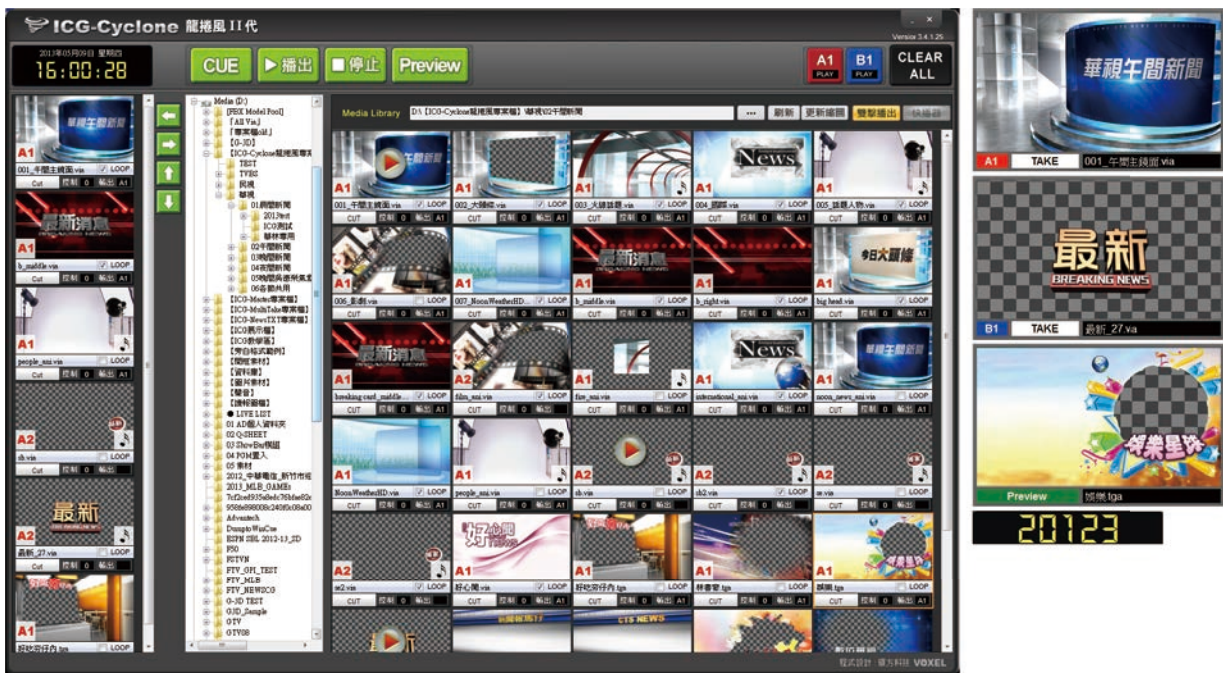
ICG-Cyclone 龍捲風 II代

Version 3.4.1.25

2013年05月09日 星期四
16:00:28

CUE ▶播出 ■停止 Preview

A1 PLAY B1 PLAY CLEAR ALL

001_午間主鏡面.via LOOP
Cut 控制 0 輸出 A1
b_middle.via LOOP
people_ani.via LOOP
Cut 控制 0 輸出 A1
A2
sb.via LOOP
Cut 控制 0 輸出
最新
A2
最新_27.via LOOP
Cut 控制 0 輸出 A1
A1
好吃寄仔內.tga LOOP

Media (D:)
[FESK Model Pool]
「All Via」
「專案輸出」
【G-3D】
【ICG-Cyclone龍捲風專案】
TEST
TVBS
民視
華視
01午間新聞
2013test
ICG測試
華視專用
02午間新聞
03晚間新聞
04夜間新聞
05晚間新聞英文
06公勤共用
【ICG-Master專案檔】
【ICG-MultiTake專案檔】
【ICG-NewsTX專案檔】
【ICG展示檔】
【ICG教學區】
【常由格式範例】
【閃電素材】
【資料庫】
【圖片素材】
【聲音】
【講解範檔】
● LIVE LIST
01 AD個人資料夾
02 Q-SHEET
03 ShowBiz模組
04 POM置入
05 素材
2012_中華電信_新竹市區
2013_MLB_GAMEs
7cf2ee8935e8edc76bfae82e
958de898008c240f0c08a00
Adventtech
DumptoWinCue
ESPN SBL 2012-13_2D
F50
FSTVN
FTV_GFI_TEST
FTV_MLB
FTV_NEWSCG
G-3D TEST
G3D_Sample
GTV
GTV08

Media Library D:\【ICG-Cyclone龍捲風專案檔】\華視\02午間新聞 ... 刷新 更新縮圖 雙擊播出 快播器

001_午間主鏡面.via LOOP
002_大轉場.via LOOP
003_大轉頭題.via LOOP
004_國際.via LOOP
005_話題人物.via LOOP
CUT 控制 0 輸出 A1
006_影劇.via LOOP
007_NoonWeatherHD... LOOP
b_middle.via LOOP
b_right.via LOOP
big head.via LOOP
breaking card_middle... LOOP
film_ani.via LOOP
flow_ani.via LOOP
international_ani.via LOOP
noon_news_ani.via LOOP
NoonWeatherHD.via LOOP
people_ani.via LOOP
sb.via LOOP
sb2.via LOOP
se.via LOOP
se2.via LOOP
好心聞.via LOOP
好吃寄仔內.tga LOOP
林書豪.tga LOOP
娛樂.tga LOOP

最新消息
今日大頭條
News
好心聞
CTS NEWS

程式設計 藝方科技 VOXEL

華視午間新聞
A1 TAKE 001_午間主鏡面.via
最新 BREAKING NEWS
B1 TAKE 最新_27.via
娛樂星球
Preview 娛樂.tga
20123